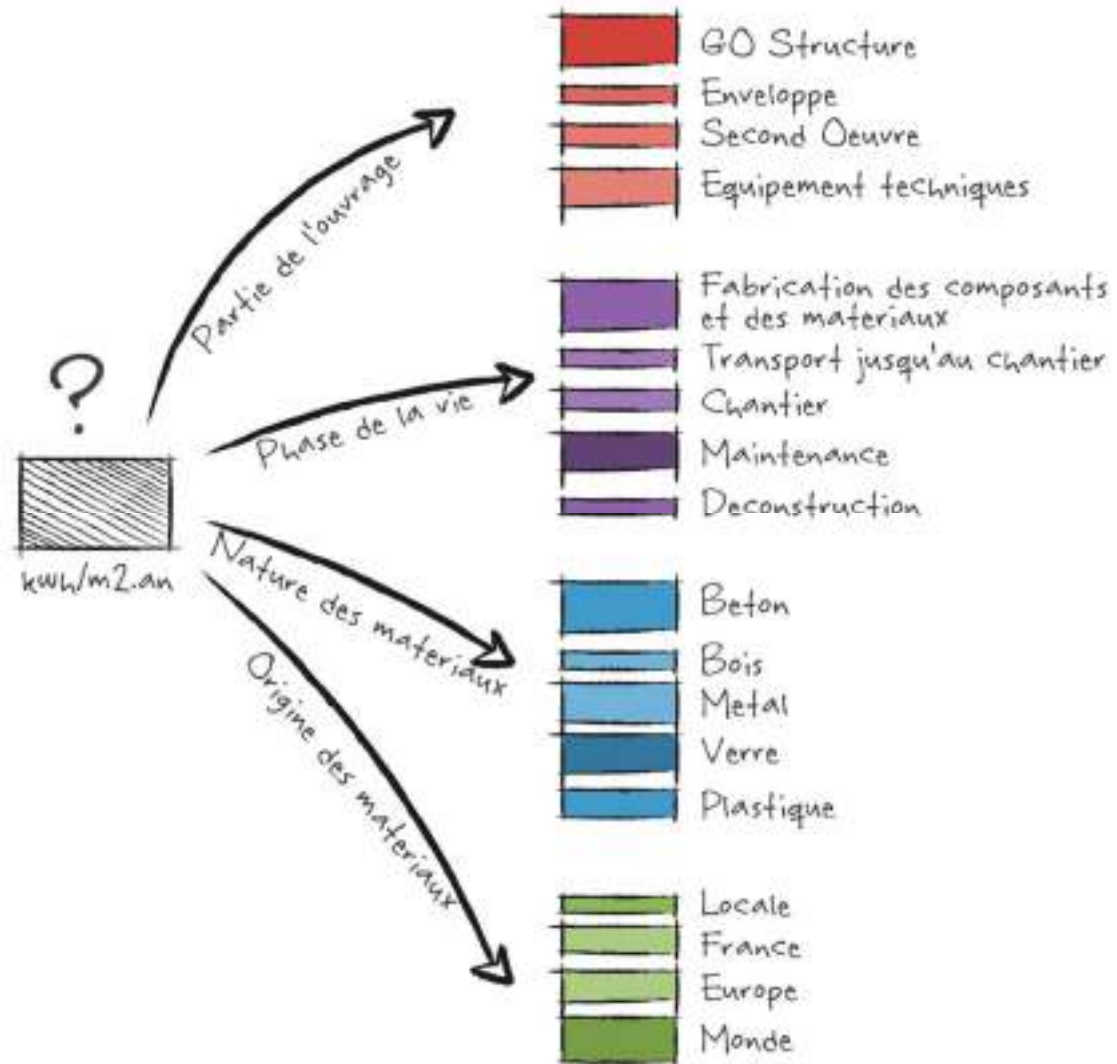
?

kwh/m2.an

Partie de l'ouvrage

GO Structure
Enveloppe
Second Oeuvre
Equipement techniques

Phase de la vie

Fabrication des composants et des materiaux
Transport jusqu'au chantier
Chantier
Maintenance
Deconstruction

Nature des materiaux

Beton
Bois
Metal
Verre
Plastique

Origine des materiaux

Locale
France
Europe
Monde